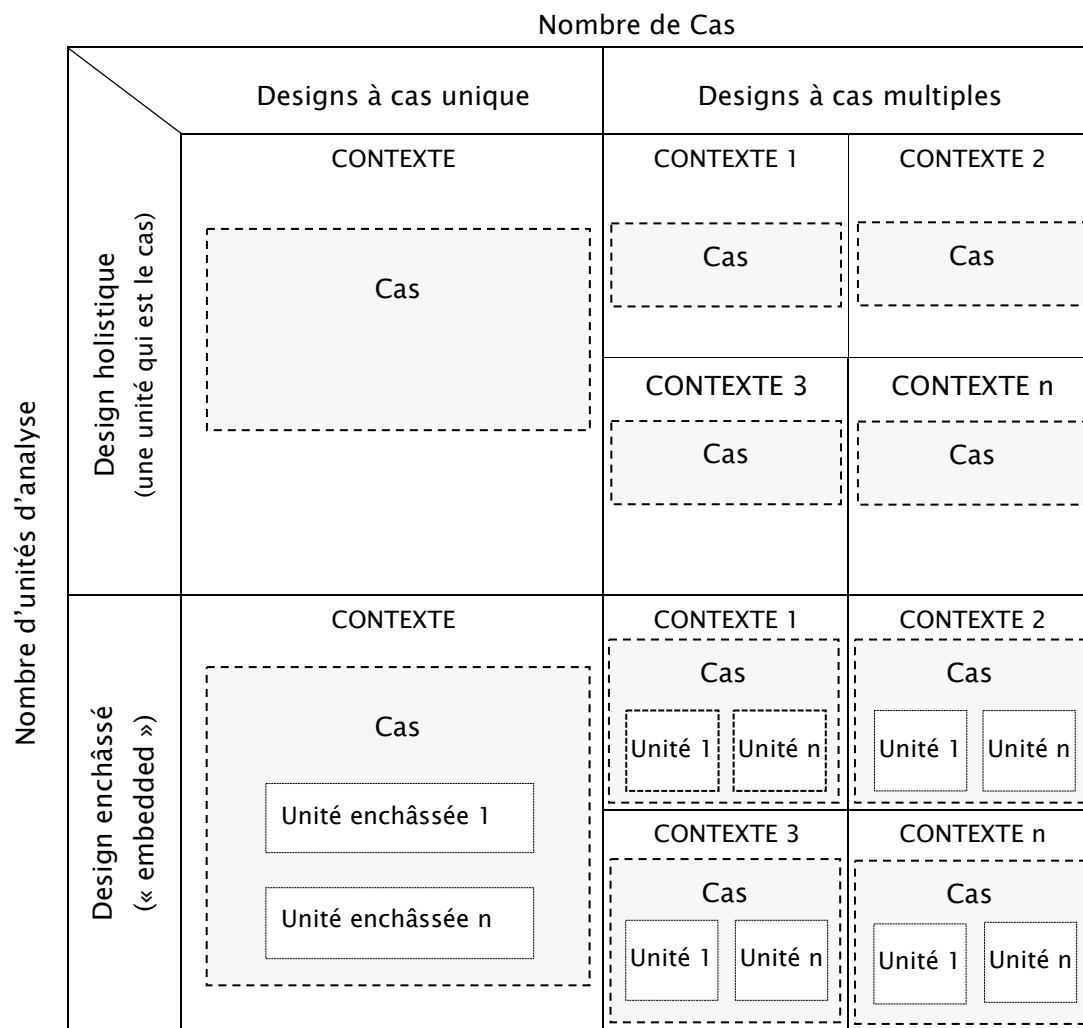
Nombre de Cas

Nombre d'unités d'analyse

| | Designs à cas unique | Designs à cas multiples | |
|---|---|---|---|
| Design holistique (une unité qui est le cas) | CONTEXTE Cas | CONTEXTE 1 Cas | CONTEXTE 2 Cas |
| | | CONTEXTE 3 Cas | CONTEXTE n Cas |
| Design enchâssé (« embedded ») | CONTEXTE Cas Unité enchâssée 1 Unité enchâssée n | CONTEXTE 1 Cas Unité 1 Unité n | CONTEXTE 2 Cas Unité 1 Unité n |
| | | CONTEXTE 3 Cas Unité 1 Unité n | CONTEXTE n Cas Unité 1 Unité n |